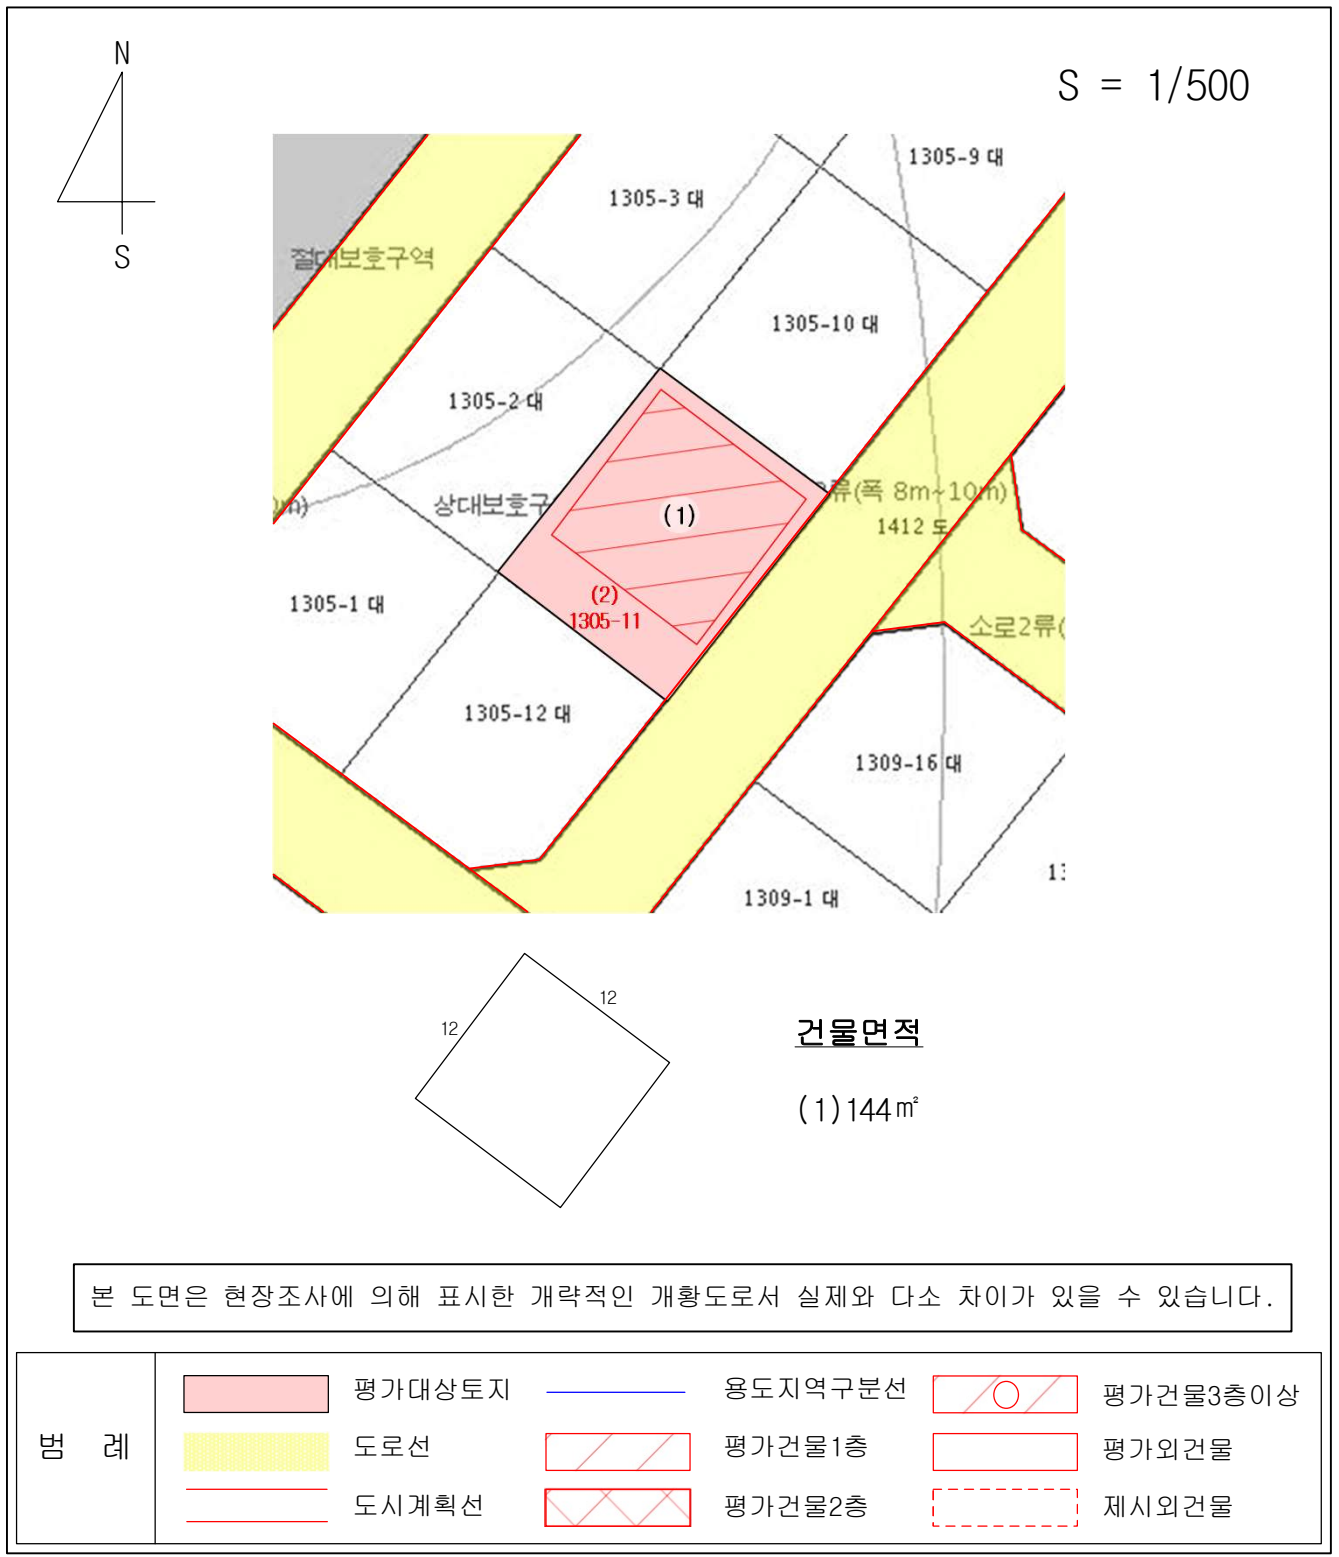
N

S

S = 1/500

1305-9 대

1305-3 대

절대보호구역

1305-10 대

1305-2 대

)m)

상대보호구

(1)

류(폭 8m~10m)

1412 도

(2)
1305-11

1305-1 대

소로2류(

1305-12 대

1309-16 대

1:

1309-1 대

12

12

건물면적

(1)144㎡

본 도면은 현장조사에 의해 표시한 개략적인 개황도로서 실제와 다소 차이가 있을 수 있습니다.

| 범 례 | | 평가대상토지 | | 용도지역구분선 | | 평가건물3층이상 |
|---|---|---|---|---|---|---|
| | | 도로선 | | 평가건물1층 | | 평가외건물 |
| | | 도시계획선 | | 평가건물2층 | | 제시외건물 |